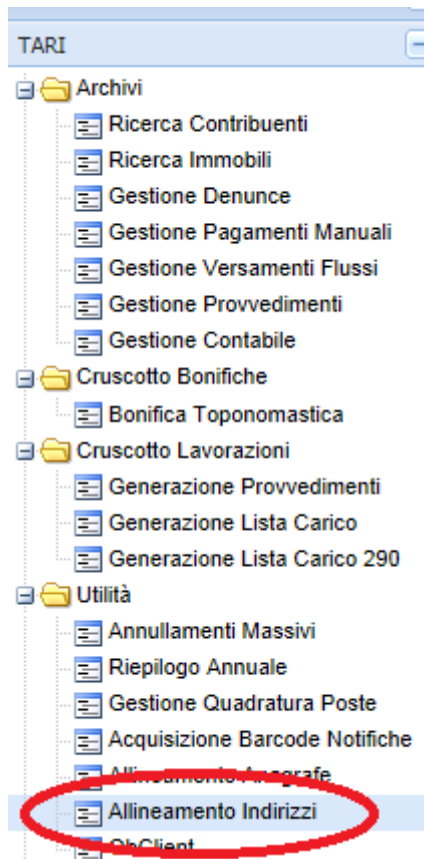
TARI

Archivi
Ricerca Contribuenti
Ricerca Immobili
Gestione Denunce
Gestione Pagamenti Manuali
Gestione Versamenti Flussi
Gestione Provvedimenti
Gestione Contabile
Cruscotto Bonifiche
Bonifica Toponomastica
Cruscotto Lavorazioni
Generazione Provvedimenti
Generazione Lista Carico
Generazione Lista Carico 290
Utilità
Annullamenti Massivi
Riepilogo Annuale
Gestione Quadratura Poste
Acquisizione Barcode Notifiche
Allineamento Anagrafe
Allineamento Indirizzi
ObClient